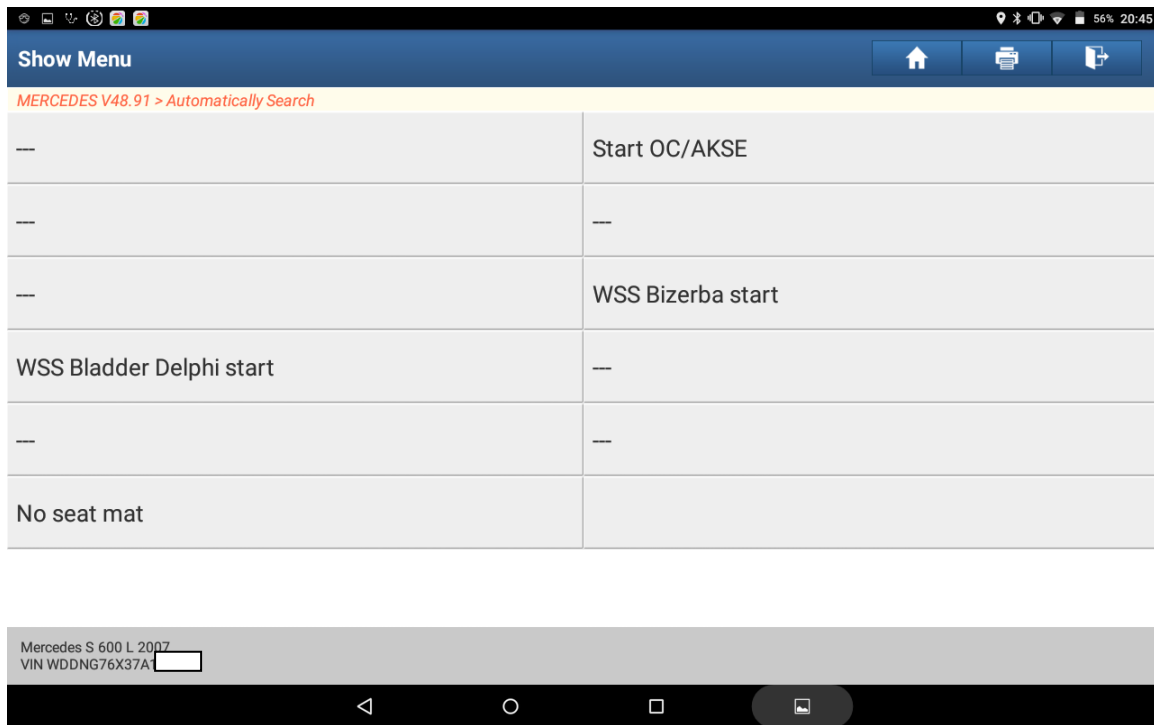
56% 20:45

Show Menu

MERCEDES V48.91 > Automatically Search

| --- | Start OC/AKSE |
|---|---|
| --- | --- |
| --- | WSS Bizerba start |
| WSS Bladder Delphi start | --- |
| --- | --- |
| No seat mat | |

Mercedes S 600 L 2007
VIN WDDNG76X37A1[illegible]